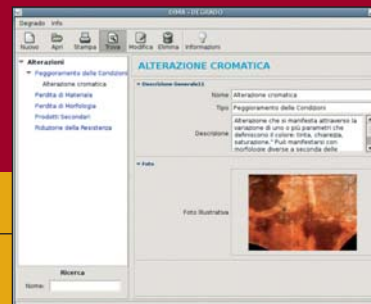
DIMA - DEGRADO

Degrado Info

Nuovo Apri Stampa Trova Modifica Elimina Informazioni

Alterazioni
Peggioramento delle Condizioni
Alterazione cromatica
Perdita di Materiale
Perdita di Morfologia
Prodotti Secondari
Riduzione della Resistenza

Ricerca
Nome:

ALTERAZIONE CROMATICA

Descrizione Generale

Nome Alterazione cromatica
Tipo Peggioramento delle Condizioni
Descrizione Alterazione che si manifesta attraverso la variazione di uno o più parametri che definiscono il colore: tinta, chiarezza, saturazione." Può manifestarsi con morfologie diverse a seconda delle

Foto

Foto Illustrativa